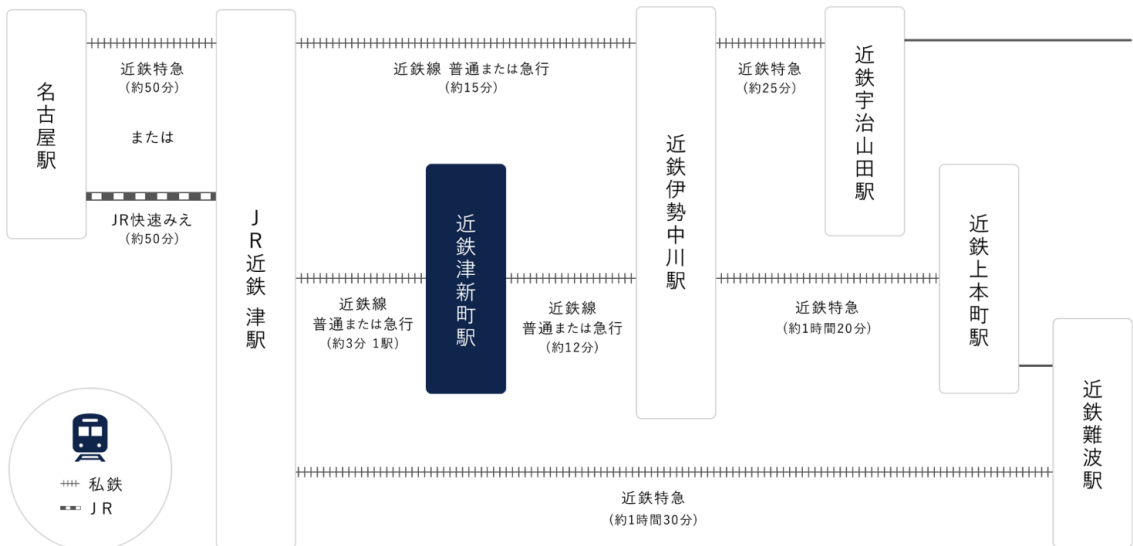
名古屋駅

近鉄特急
(約50分)

または

JR快速みえ
(約50分)

JR近鉄 津駅

近鉄線 普通または急行
(約15分)

近鉄線
普通または急行
(約3分 1駅)

近鉄津新町駅

近鉄線
普通または急行
(約12分)

近鉄伊勢中川駅

近鉄特急
(約25分)

近鉄宇治山田駅

近鉄特急
(約1時間20分)

近鉄上本町駅

近鉄難波駅

近鉄特急
(約1時間30分)

私鉄
JR